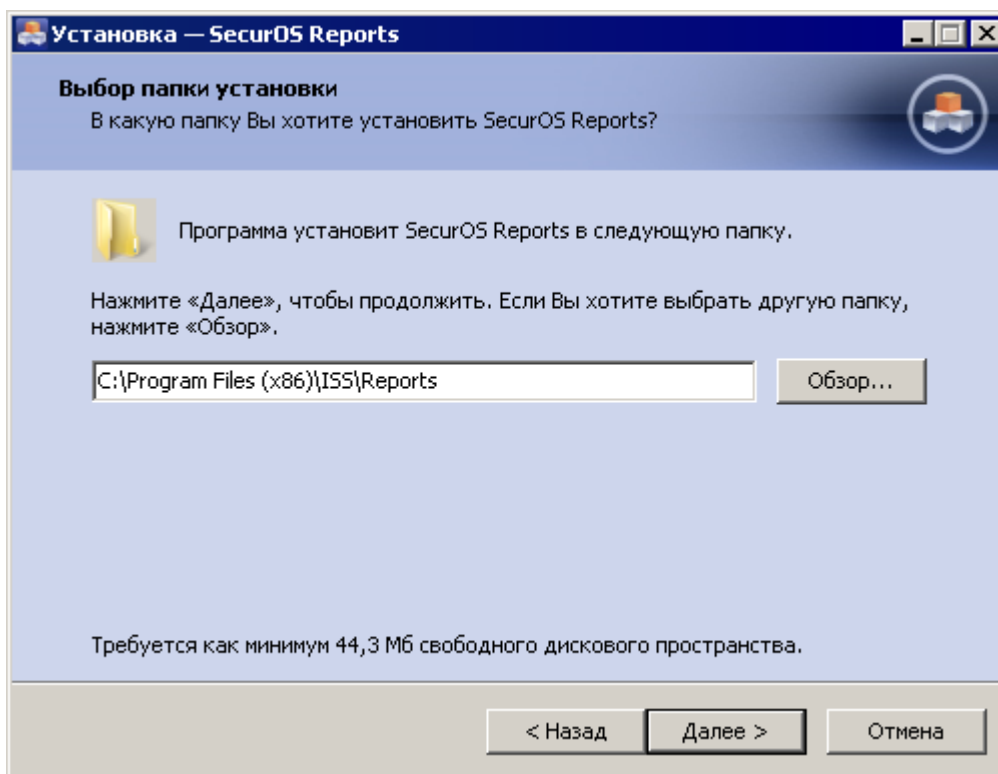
Установка — SecurOS Reports

Выбор папки установки

В какую папку Вы хотите установить SecurOS Reports?

Программа установит SecurOS Reports в следующую папку.

Нажмите «Далее», чтобы продолжить. Если Вы хотите выбрать другую папку, нажмите «Обзор».

C:\Program Files (x86)\ISS\Reports

Обзор...

Требуется как минимум 44,3 Мб свободного дискового пространства.

< Назад

Далее >

Отмена